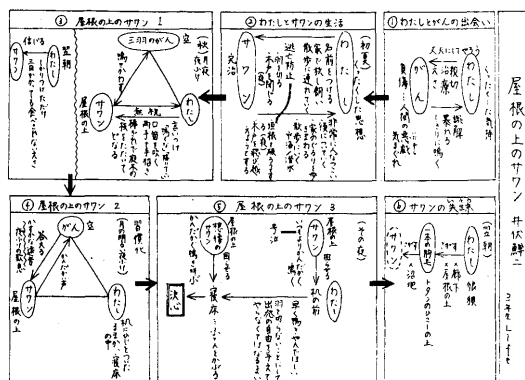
屋根の上のサワン

井伏鱒二

③ 屋根の上のサワン 1

② わたしとサワンの生活

① わたしとがんの出会い

サワン

わたし

がん

三羽のがん

空

屋根の上

秋 月夜 夜ふけ

翌朝

無視

鳴かせない

嗚き声

④ 屋根の上のサワン 2

⑤ 屋根の上のサワン 3

⑥ サワンの失踪

がん

サワン

わたし

空

屋根の上

習性化

屋根の上

決心

寝床

(その夜)

(翌日)

わたし

サワン

三羽のがん

沼地

3年 L-1